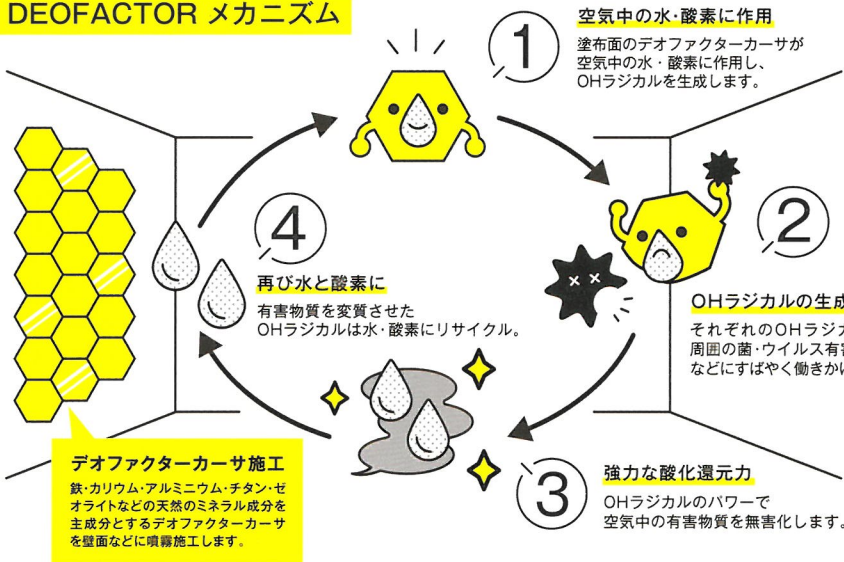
DEOFACTOR メカニズム

1
空気中の水・酸素に作用
塗布面のデオファクターカーサが空気中の水・酸素に作用し、OHラジカルを生成します。

2
OHラジカルの生成
それぞれのOHラジカ
周囲の菌・ウイルス有
などにすばやく働きかけ

3
強力な酸化還元力
OHラジカルのパワーで空気中の有害物質を無害化します。

4
再び水と酸素に
有害物質を変質させたOHラジカルは水・酸素にリサイクル。

デオファクターカーサ施工
鉄・カリウム・アルミニウム・チタン・ゼオライトなどの天然のミネラル成分を主成分とするデオファクターカーサを壁面などに噴霧施工します。